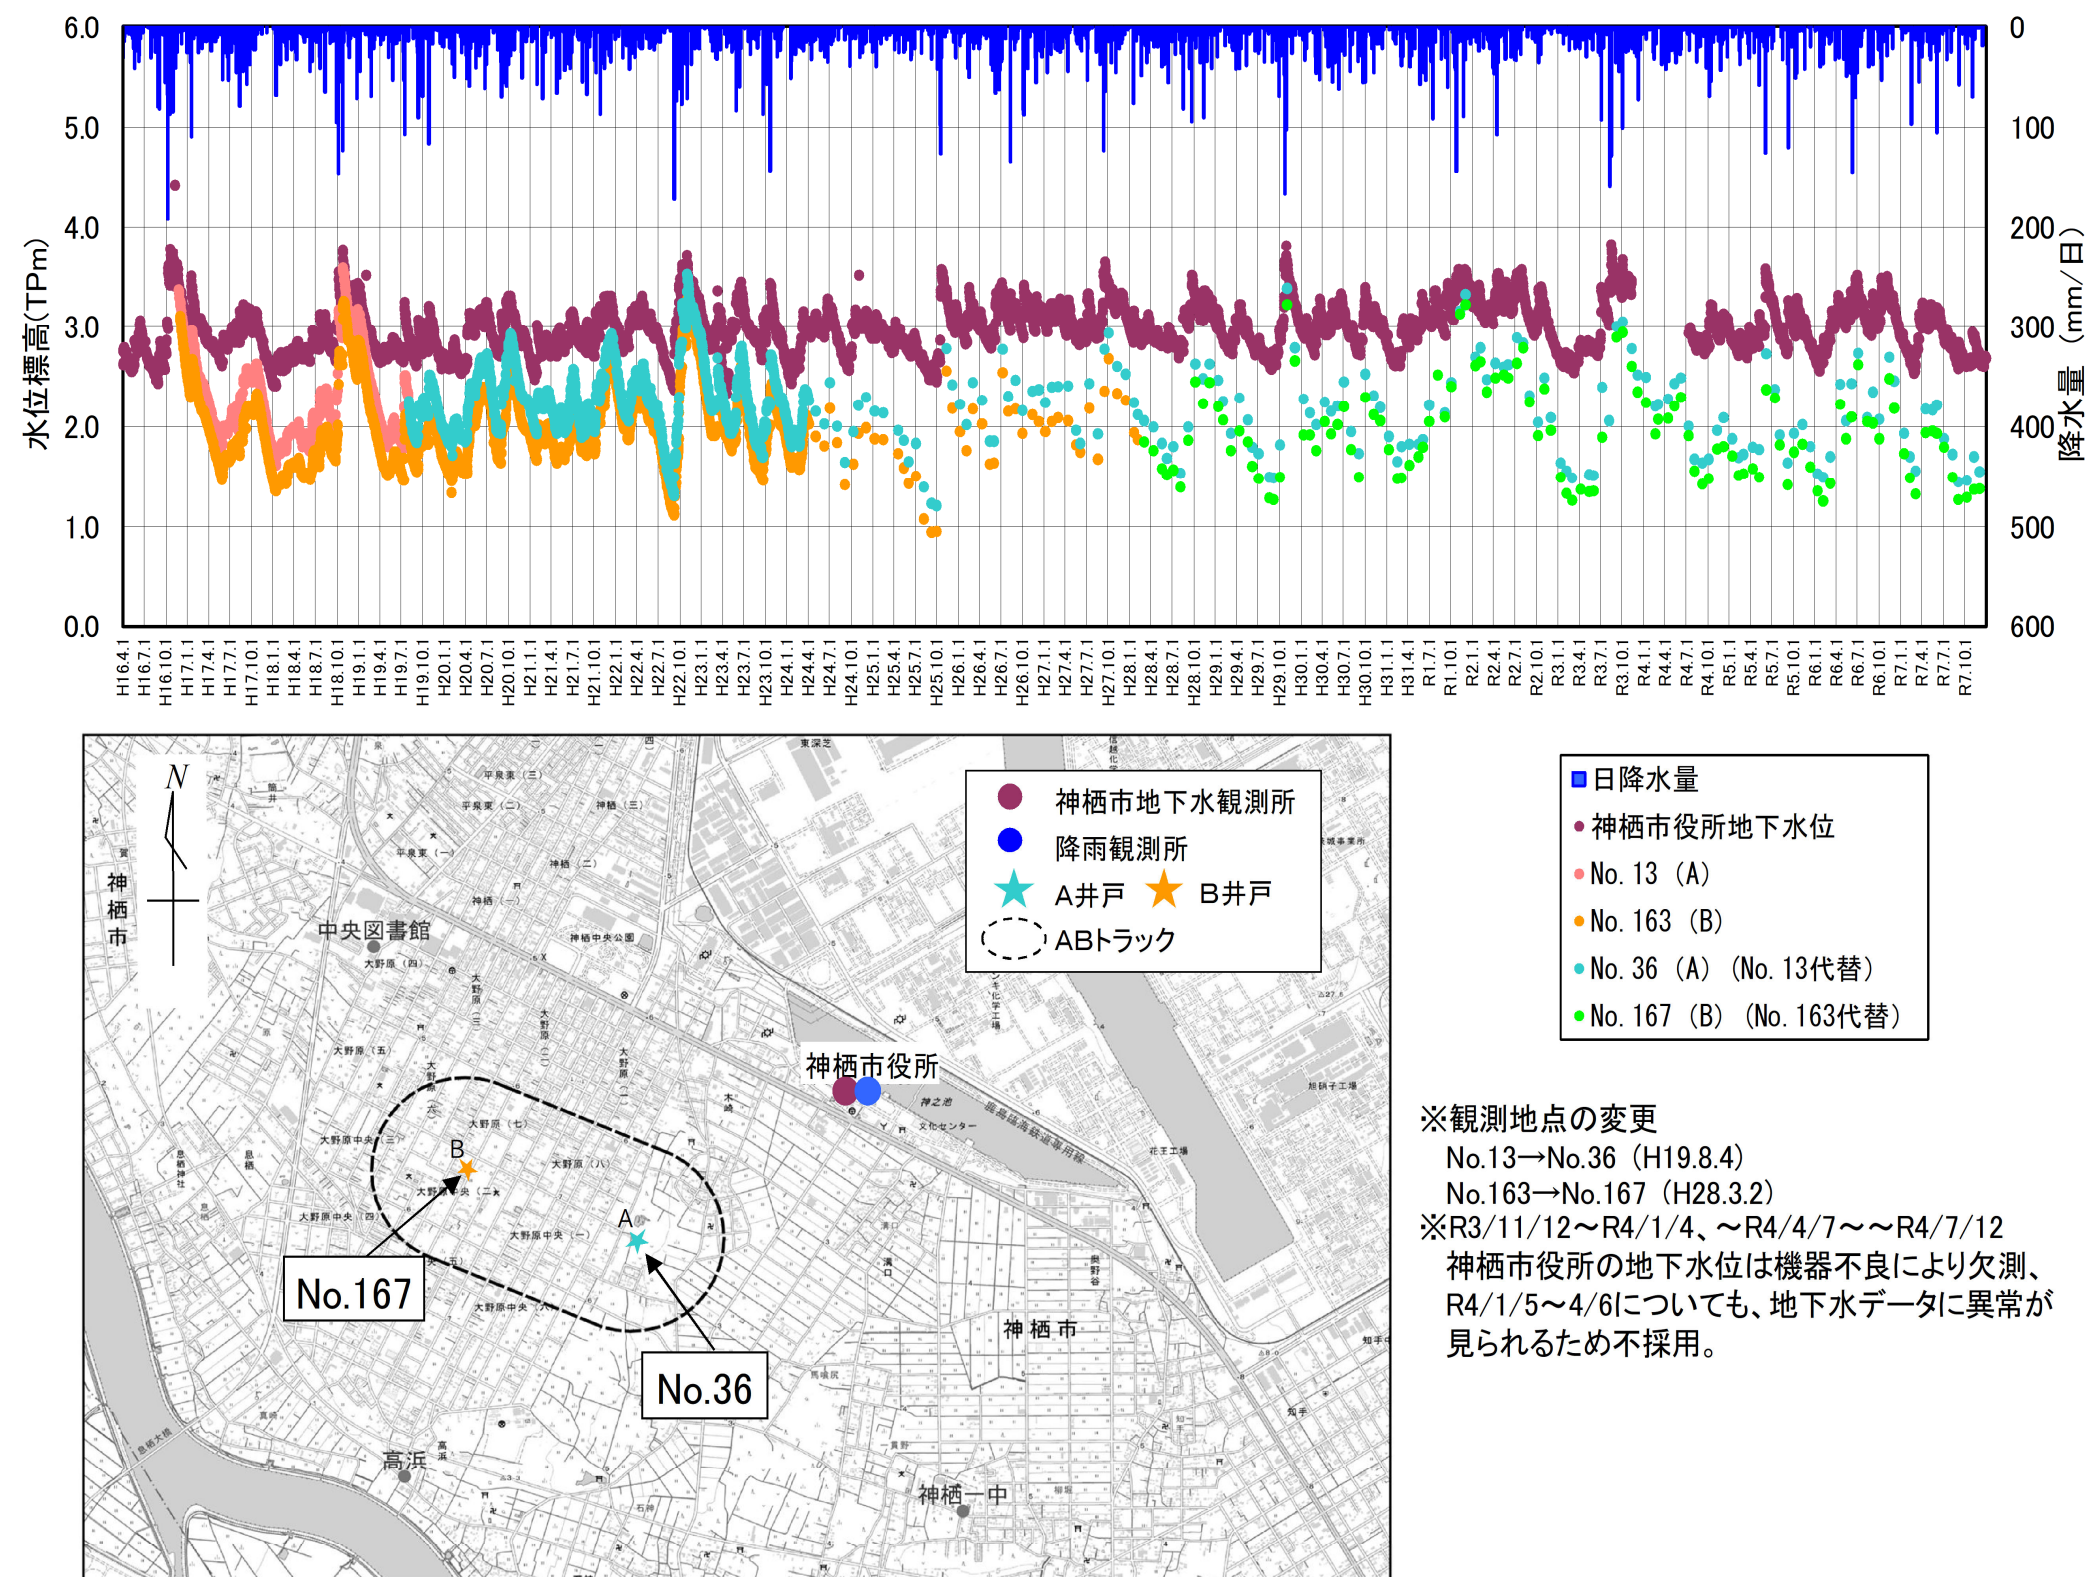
水位標高(TPm)

6.0
5.0
4.0
3.0
2.0
1.0
0.0

0
100
200
300
400
500
600

降水量(mm/日)

H16.4.1 H16.7.1 H16.10.1 H17.1.1 H17.4.1 H17.7.1 H17.10.1 H18.1.1 H18.4.1 H18.7.1 H18.10.1 H19.1.1 H19.4.1 H19.7.1 H19.10.1 H20.1.1 H20.4.1 H20.7.1 H20.10.1 H21.1.1 H21.4.1 H21.7.1 H21.10.1 H22.1.1 H22.4.1 H22.7.1 H22.10.1 H23.1.1 H23.4.1 H23.7.1 H23.10.1 H24.1.1 H24.4.1 H24.7.1 H24.10.1 H25.1.1 H25.4.1 H25.7.1 H25.10.1 H26.1.1 H26.4.1 H26.7.1 H26.10.1 H27.1.1 H27.4.1 H27.7.1 H27.10.1 H28.1.1 H28.4.1 H28.7.1 H28.10.1 H29.1.1 H29.4.1 H29.7.1 H29.10.1 H30.1.1 H30.4.1 H30.7.1 H30.10.1 H31.1.1 H31.4.1 R1.7.1 R1.10.1 R2.1.1 R2.4.1 R2.7.1 R2.10.1 R3.1.1 R3.4.1 R3.7.1 R3.10.1 R4.1.1 R4.4.1 R4.7.1 R4.10.1 R5.1.1 R5.4.1 R5.7.1 R5.10.1 R6.1.1 R6.4.1 R6.7.1 R6.10.1 R7.1.1 R7.4.1 R7.7.1 R7.10.1

N
神栖市
中央図書館
神栖市役所
B
A
No.167
No.36
高浜
神栖一中
神栖市

神栖市地下水観測所
降雨観測所
A井戸 B井戸
ABトラック

日降水量
神栖市役所地下水位
No. 13 (A)
No. 163 (B)
No. 36 (A) (No. 13代替)
No. 167 (B) (No. 163代替)

※観測地点の変更
No.13→No.36 (H19.8.4)
No.163→No.167 (H28.3.2)
※R3/11/12～R4/1/4、～R4/4/7～～R4/7/12
神栖市役所の地下水位は機器不良により欠測、
R4/1/5～4/6についても、地下水データに異常が
見られるため不採用。